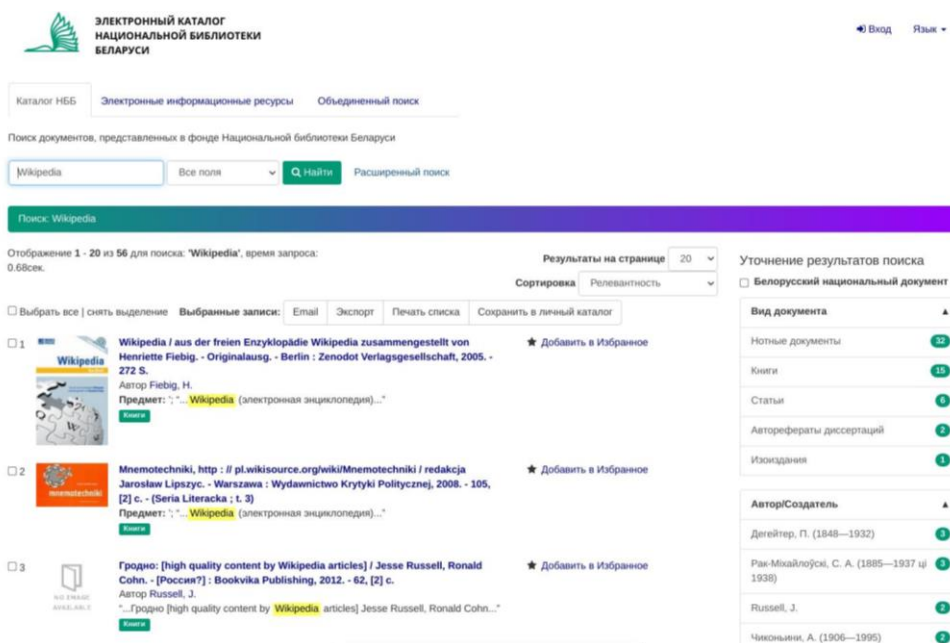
ЭЛЕКТРОННЫЙ КАТАЛОГ НАЦИОНАЛЬНОЙ БИБЛИОТЕКИ БЕЛАРУСИ

Вход Язык

Каталог НББ | Электронные информационные ресурсы | Объединенный поиск

Поиск документов, представленных в фонде Национальной библиотеки Беларуси

Wikipedia | Все поля | Найти | Расширенный поиск

Поиск: Wikipedia

Отображение 1 - 20 из 56 для поиска: 'Wikipedia', время запроса: 0.68сек.

Результаты на странице 20

Сортировка Релевантность

Выбрать все | снять выделение Выбранные записи: Email | Экспорт | Печать списка | Сохранить в личный каталог

1 Wikipedia
Wikipedia / aus der freien Enzyklopädie Wikipedia zusammengestellt von Henriette Fiebig. - Originalausg. - Berlin : Zenodot Verlagsgesellschaft, 2005. - 272 S.
Автор Fiebig, H.
Предмет: "; "... Wikipedia (электронная энциклопедия)..."
Книги
Добавить в Избранное

2 mnemotechniki
Mnemotechniki, http : // pl.wikisource.org/wiki/Mnemotechniki / redakcja Jarosław Lipszyc. - Warszawa : Wydawnictwo Krytyki Politycznej, 2008. - 105, [2] с. - (Seria Literacka ; t. 3)
Предмет: "; "... Wikipedia (электронная энциклопедия)..."
Книги
Добавить в Избранное

3 NO IMAGE AVAILABLE
Гродно: [high quality content by Wikipedia articles] / Jesse Russell, Ronald Cohn. - [Россия?] : Bookvika Publishing, 2012. - 62, [2] с.
Автор Russell, J.
"...Гродно [high quality content by Wikipedia articles] Jesse Russell, Ronald Cohn..."
Книги
Добавить в Избранное

Уточнение результатов поиска
Белорусский национальный документ

Вид документа
Нотные документы 32
Книги 15
Статьи 6
Авторефераты диссертаций 2
Изоиздания 1

Автор/Создатель
Дегейтер, П. (1848—1932) 3
Рак-Міхайлоўскі, С. А. (1885—1937 ці 1938) 3
Russell, J. 2
Чиконьнин, А. (1906—1995) 2